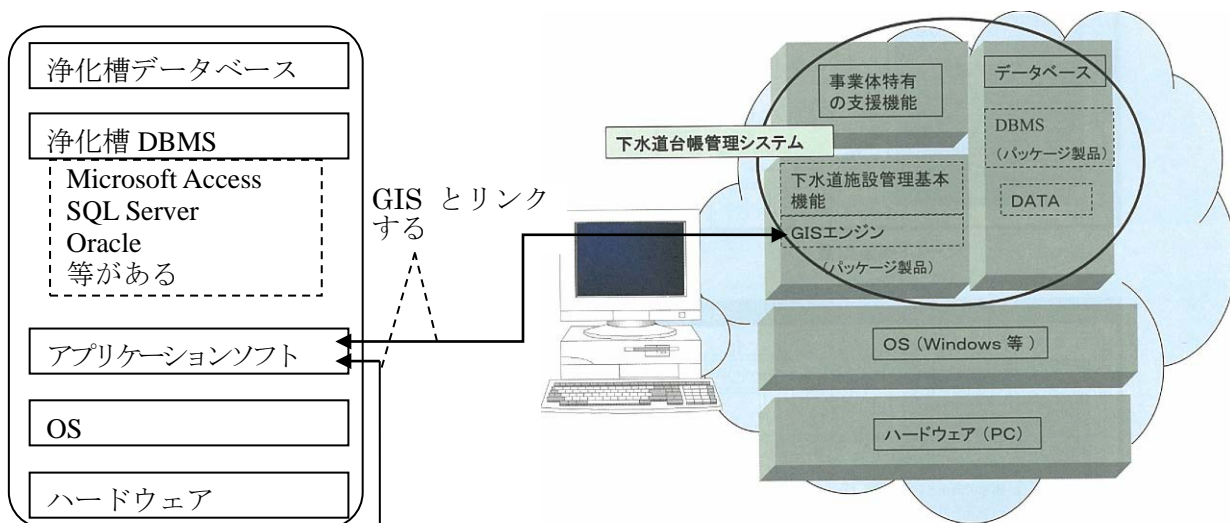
浄化槽データベース

浄化槽 DBMS

Microsoft Access
SQL Server
Oracle
等がある

アプリケーションソフト

OS

ハードウェア

GIS とリンクする

事業体特有の支援機能

データベース

下水道台帳管理システム

DBMS
（パッケージ製品）

下水道施設管理基本機能

DATA

GISエンジン

（パッケージ製品）

OS（Windows 等）

ハードウェア（PC）